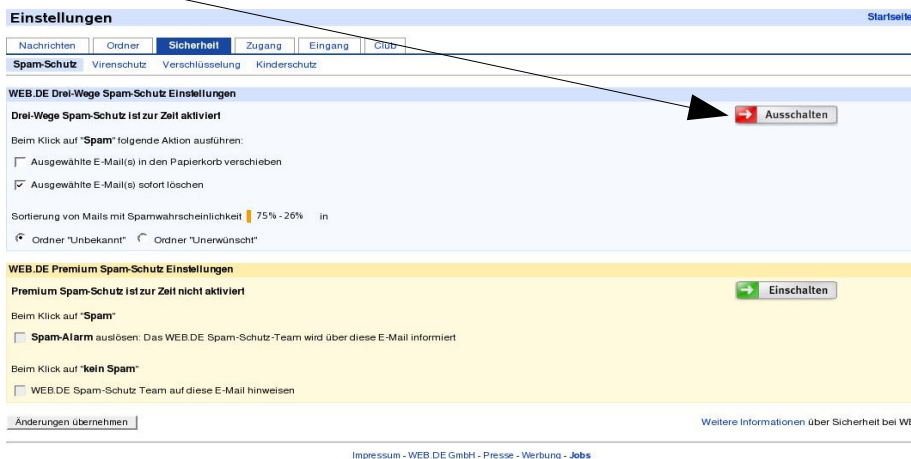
Einstellungen

Startseite

Nachrichten | Ordner | Sicherheit | Zugang | Eingang | Club

Spam-Schutz | Virenschutz | Verschlüsselung | Kinderschutz

WEB.DE Drei-Wege Spam-Schutz Einstellungen

Drei-Wege Spam-Schutz ist zur Zeit aktiviert

Ausschalten

Beim Klick auf "Spam" folgende Aktion ausführen:

Ausgewählte E-Mail(s) in den Papierkorb verschieben

Ausgewählte E-Mail(s) sofort löschen

Sortierung von Mails mit Spamwahrscheinlichkeit 75% - 26% in

Ordner "Unbekannt" Ordner "Unerwünscht"

WEB.DE Premium Spam-Schutz Einstellungen

Premium Spam-Schutz ist zur Zeit nicht aktiviert

Einschalten

Beim Klick auf "Spam"

Spam-Alarm auslösen: Das WEB.DE Spam-Schutz-Team wird über diese E-Mail informiert

Beim Klick auf "kein Spam"

WEB.DE Spam-Schutz Team auf diese E-Mail hinweisen

Änderungen übernehmen

Weitere Informationen über Sicherheit bei WE

Impressum - WEB.DE GmbH - Presse - Werbung - Jobs